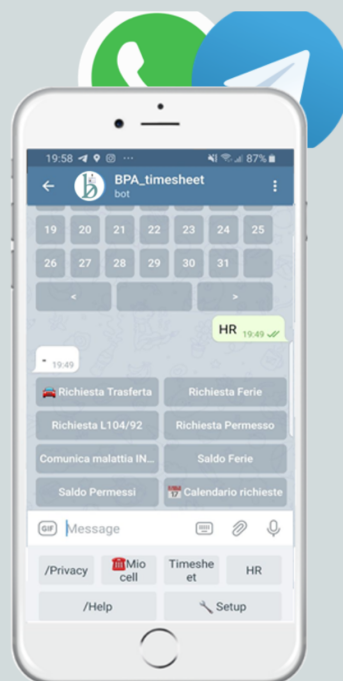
19:58 87%

BPA_timesheet
bot

19 20 21 22 23 24 25
26 27 28 29 30 31

<
>

HR 19:49

19:49

Richiesta Trasferta
Richiesta Ferie
Richiesta L104/92
Richiesta Permesso
Comunica malattia IN...
Saldo Ferie
Saldo Permessi
Calendario richieste

GIF Message

/Privacy
Mio cell
Timesheet
HR
/Help
Setup